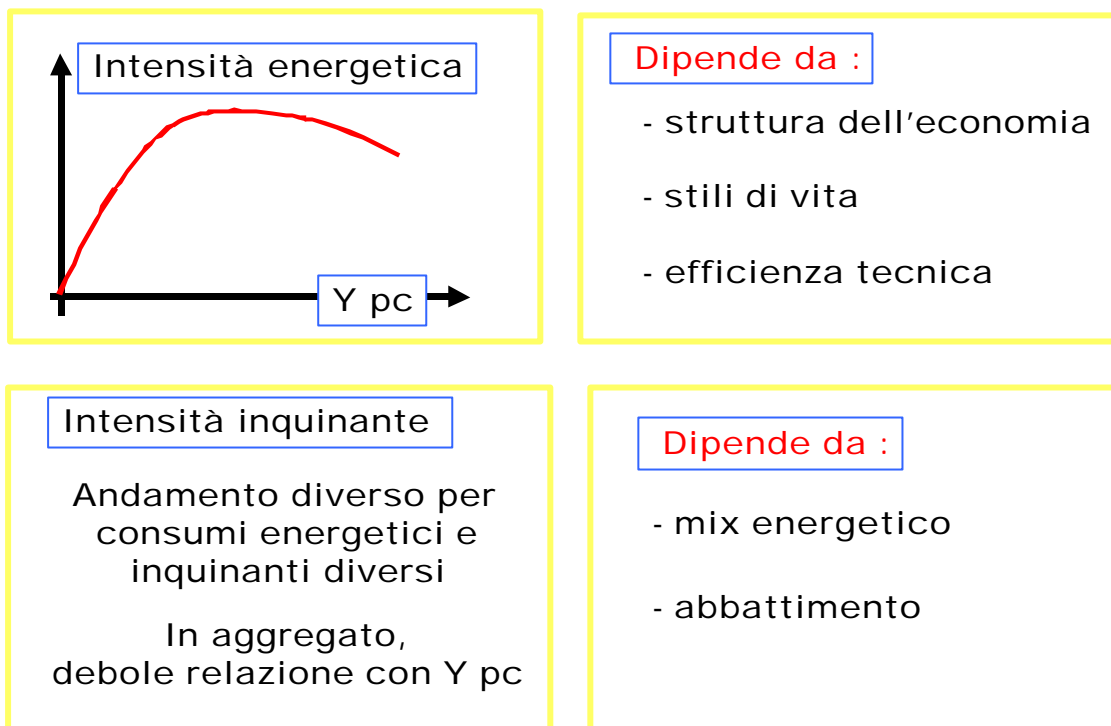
Intensità energetica

Y pc

Dipende da :

- struttura dell'economia

- stili di vita

- efficienza tecnica

Intensità inquinante

Andamento diverso per consumi energetici e inquinanti diversi

In aggregato, debole relazione con Y pc

Dipende da :

- mix energetico

- abbattimento